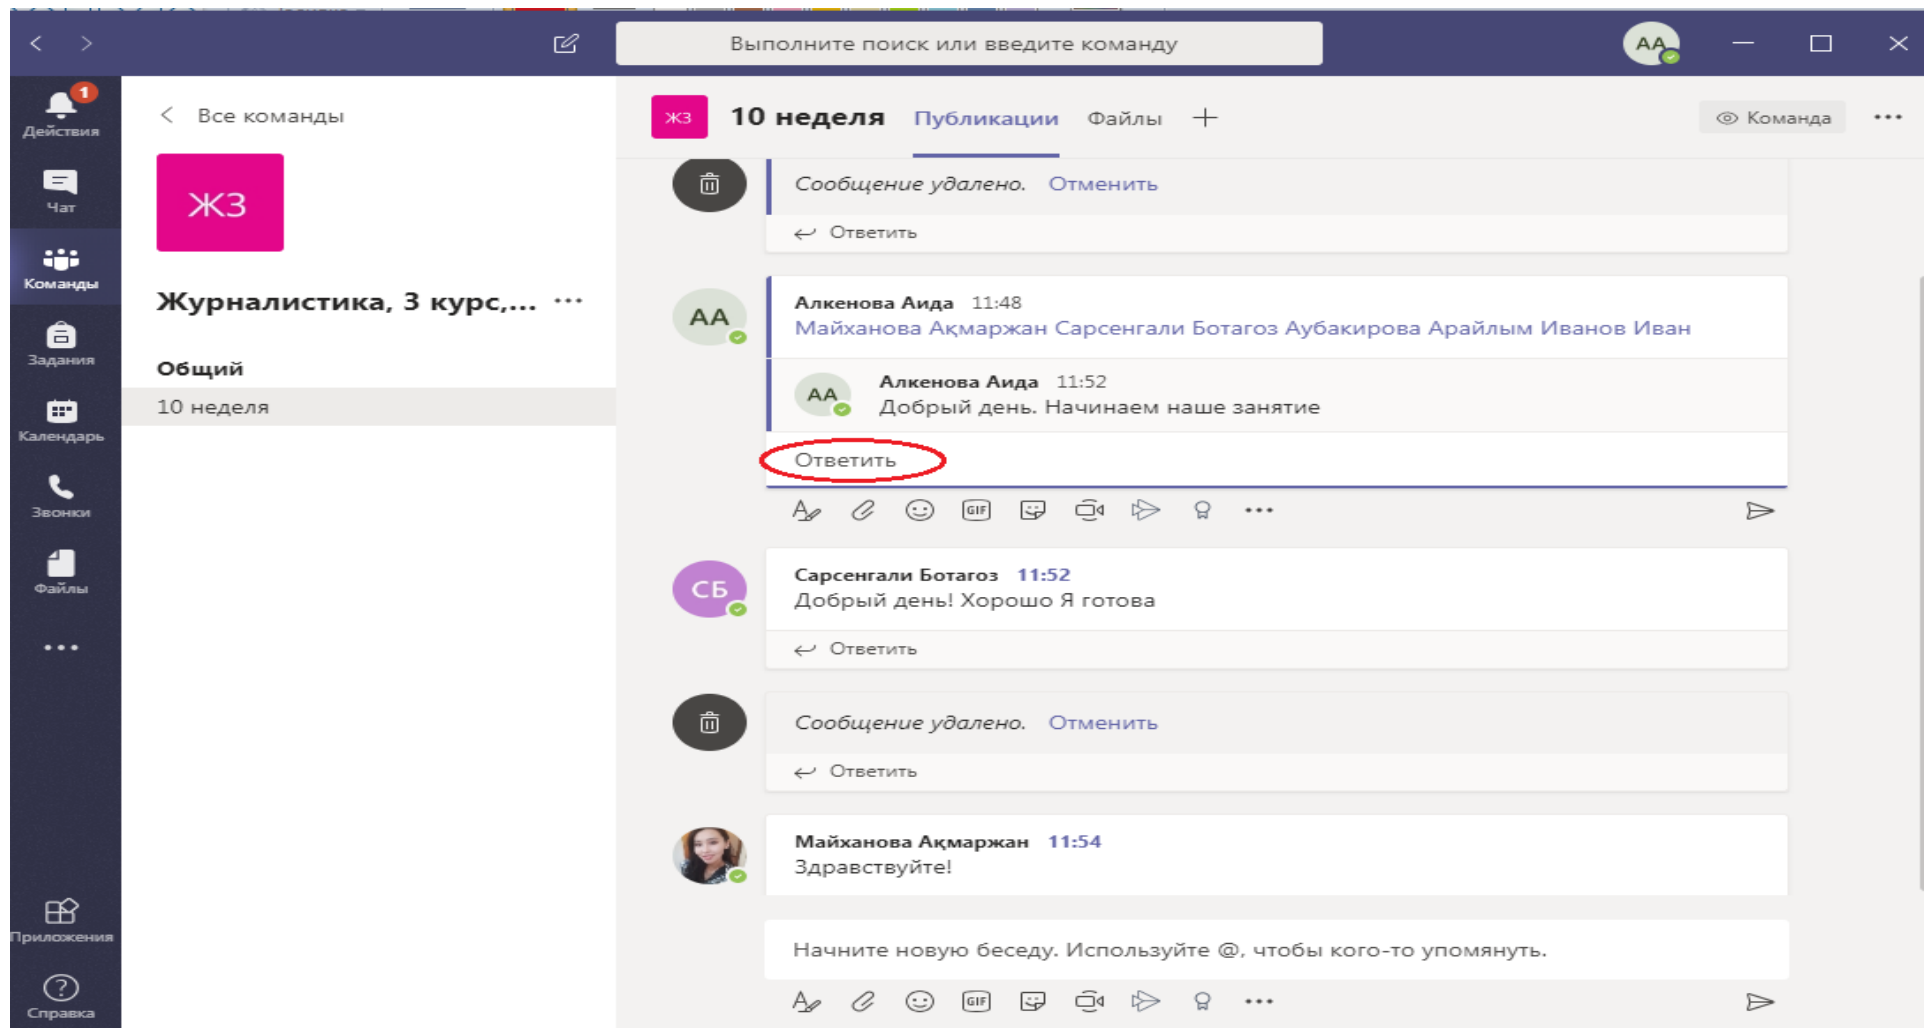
Выполните поиск или введите команду

AA

1
Действия

Чат

Команды

Задания

Календарь

Звонки

Файлы

...

Приложения

Справка

Все команды

ЖЗ

Журналистика, 3 курс,... ...

Общий

10 неделя

ЖЗ 10 неделя Публикации Файлы +

Команда ...

Сообщение удалено. Отменить

Ответить

AA

Алкенова Аида 11:48
Майханова Ақмаржан Сарсенгали Ботагоз Аубакирова Арайлым Иванов Иван

AA

Алкенова Аида 11:52
Добрый день. Начинаем наше занятие

Ответить

СБ

Сарсенгали Ботагоз 11:52
Добрый день! Хорошо Я готова

Ответить

Сообщение удалено. Отменить

Ответить

Майханова Ақмаржан 11:54
Здравствуйте!

Начните новую беседу. Используйте @, чтобы кого-то упомянуть.